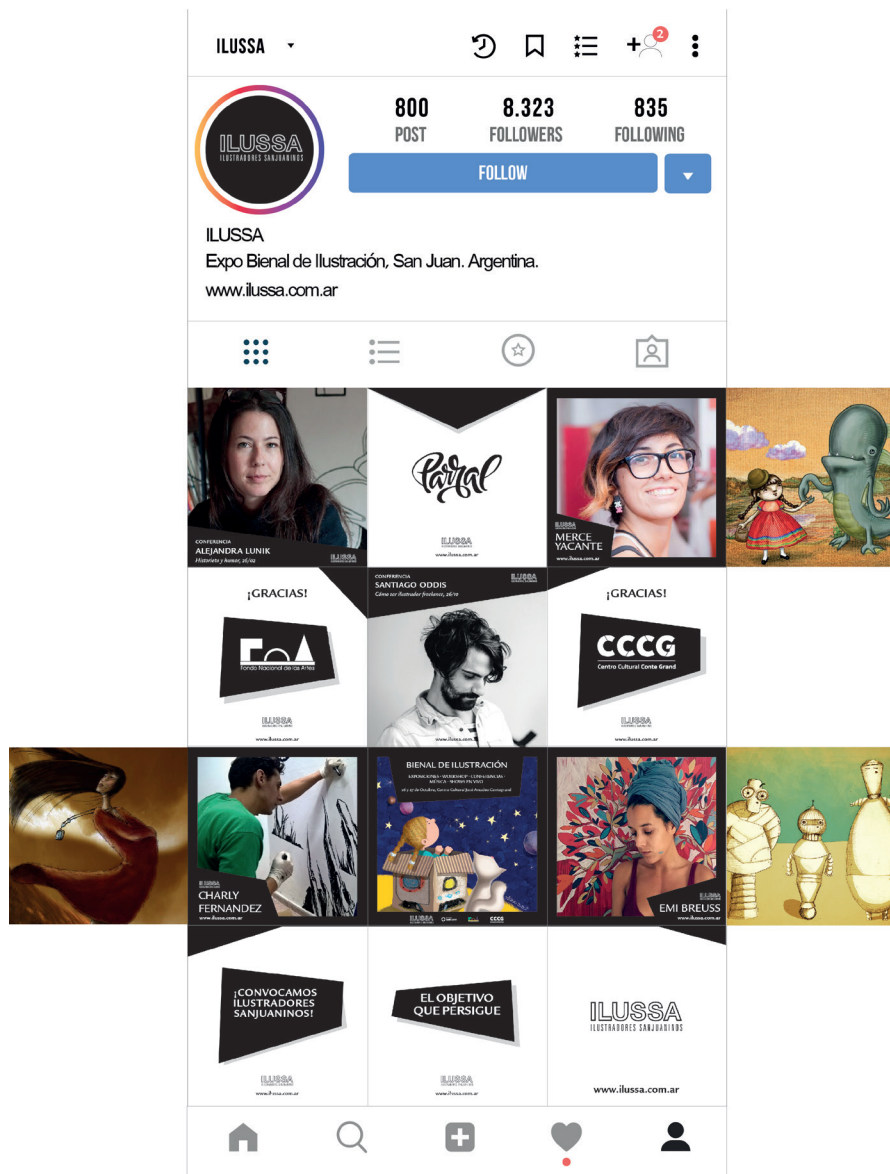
ILUSSA

2

800
POST

8.323
FOLLOWERS

835
FOLLOWING

ILUSSA
ILUSTRADORES SANJUANINOS

FOLLOW

ILUSSA
Expo Bienal de Ilustración, San Juan. Argentina.
www.ilussa.com.ar

CONFERENCIA
ALEJANDRA LUNIK
Historieta y humor, 26/10
ILUSSA

Paral
ILUSSA
www.ilussa.com.ar

ILUSSA
MERCE YACANTE
www.ilussa.com.ar

¡GRACIAS!
Fondo Nacional de las Artes
ILUSSA
www.ilussa.com.ar

CONFERENCIA
SANTIAGO ODDIS
Cómo ser ilustrador freelance, 26/10
ILUSSA
www.ilussa.com.ar

¡GRACIAS!
CCCG
Centro Cultural Conte Grand
ILUSSA
www.ilussa.com.ar

ILUSSA
CHARLY FERNANDEZ
www.ilussa.com.ar

BIENAL DE ILUSTRACIÓN
EXPOSICIONES · WORKSHOP · CONFERENCIAS · MÚSICA · SHOWS EN VIVO
26 y 27 de Octubre, Centro Cultural José Amadeo Conte Grand
ILUSSA
CCCG

ILUSSA
EMI BREUSS
www.ilussa.com.ar

¡CONVOCAMOS ILUSTRADORES SANJUANINOS!
ILUSSA
www.ilussa.com.ar

EL OBJETIVO QUE PERSIGUE
ILUSSA
www.ilussa.com.ar

ILUSSA
ILUSTRADORES SANJUANINOS
www.ilussa.com.ar